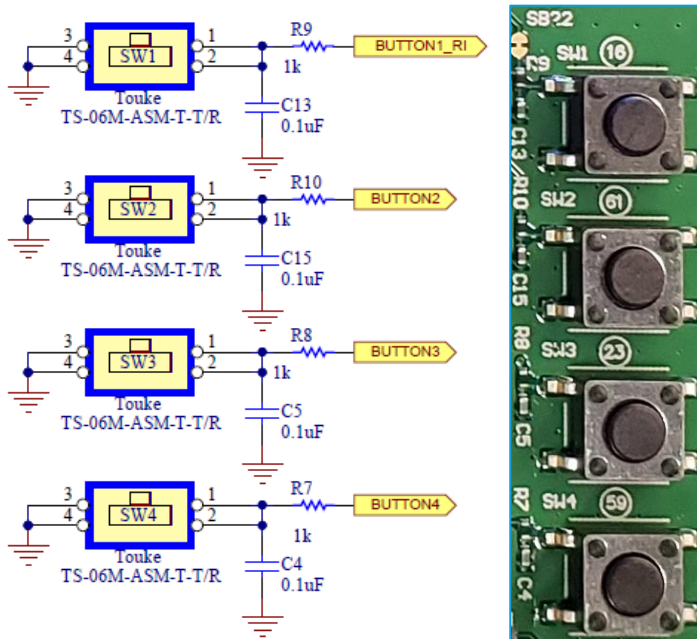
3
4
SW1
1
2
R9
1k
BUTTON1_RI
Touke
TS-06M-ASM-T-T/R
C13
0.1uF

3
4
SW2
1
2
R10
1k
BUTTON2
Touke
TS-06M-ASM-T-T/R
C15
0.1uF

3
4
SW3
1
2
R8
1k
BUTTON3
Touke
TS-06M-ASM-T-T/R
C5
0.1uF

3
4
SW4
1
2
R7
1k
BUTTON4
Touke
TS-06M-ASM-T-T/R
C4
0.1uF

SB22
R9
SW1
16
C13
R10
SW2
61
C15
R8
SW3
23
C5
R7
SW4
59
C4